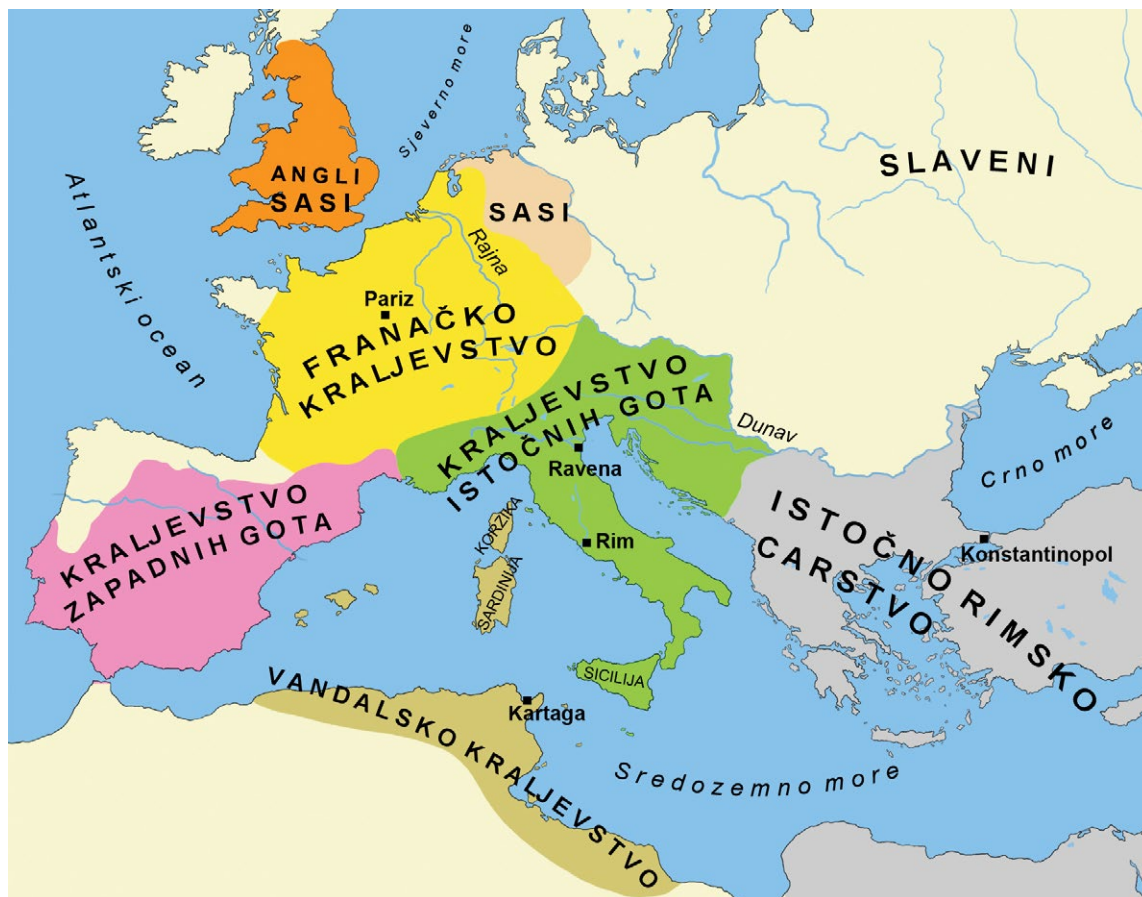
Sjeverno more

ANGLI
SASI

Atlantski ocean

SASI

SLAVENI

Rajna

Pariz

FRANAČKO
KRALJEVSTVO

KRALJEVSTVO
ISTOČNIH GOTA

Dunav

Ravena

Crno more

KRALJEVSTVO
ZAPADNIH GOTA

KORZIKA

Rim

ISTOČNO RIMSKO
CARSTVO

Konstantinopol

SARDINIJA

SICILIJA

VANDALSKO KRALJEVSTVO

Kartaga

Sredozemno more